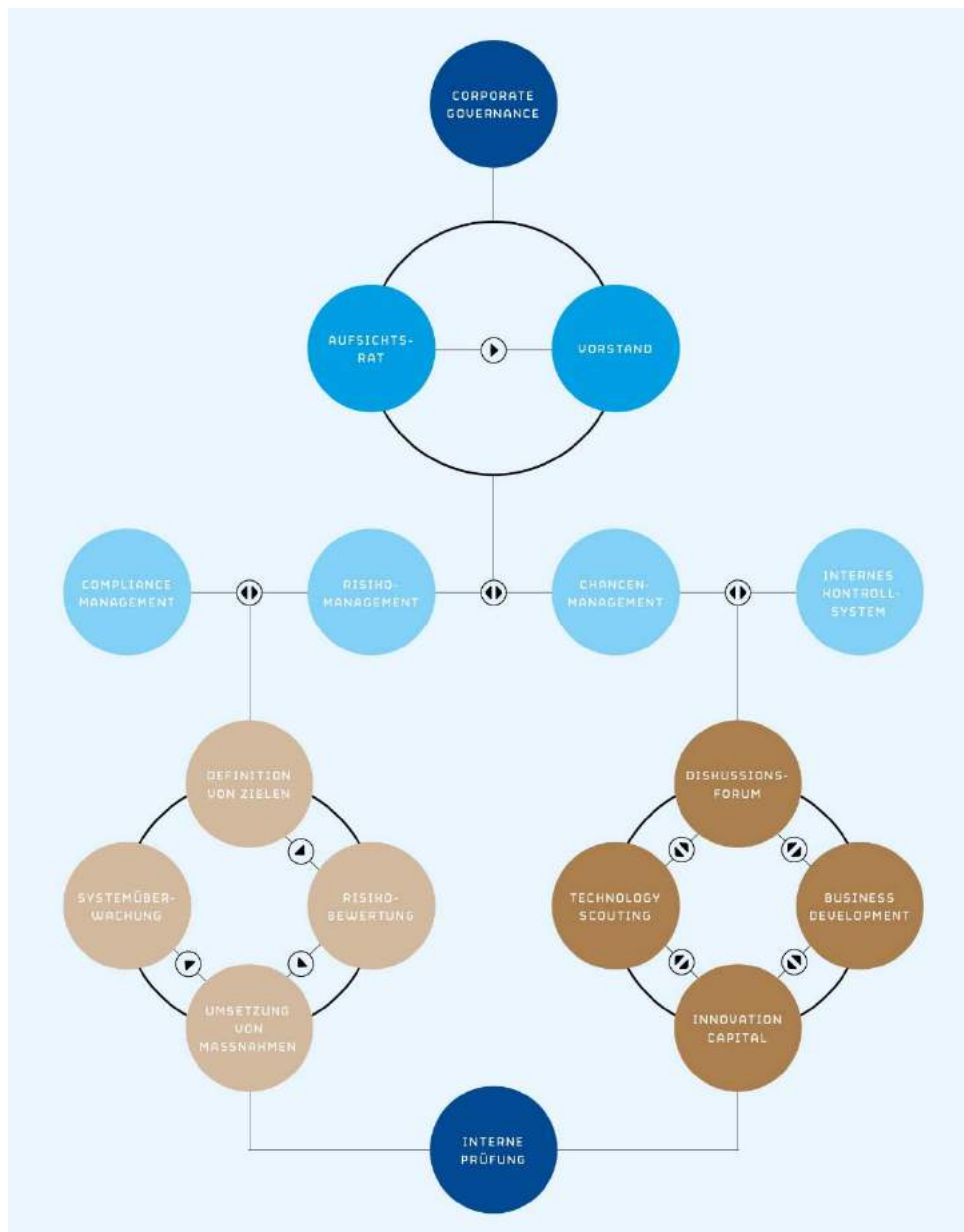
CORPORATE GOVERNANCE

AUFSICHTSRAT

VORSTAND

COMPLIANCE MANAGEMENT

RISIKOMANAGEMENT

CHANCENMANAGEMENT

INTERNES KONTROLLSYSTEM

DEFINITION VON ZIELEN

RISIKOBEWERTUNG

UMSETZUNG VON MASSNAHMEN

SYSTEMÜBERWACHUNG

DISKUSSIONSFORUM

BUSINESS DEVELOPMENT

INNOVATION CAPITAL

TECHNOLOGY SCOUTING

INTERNE PRÜFUNG